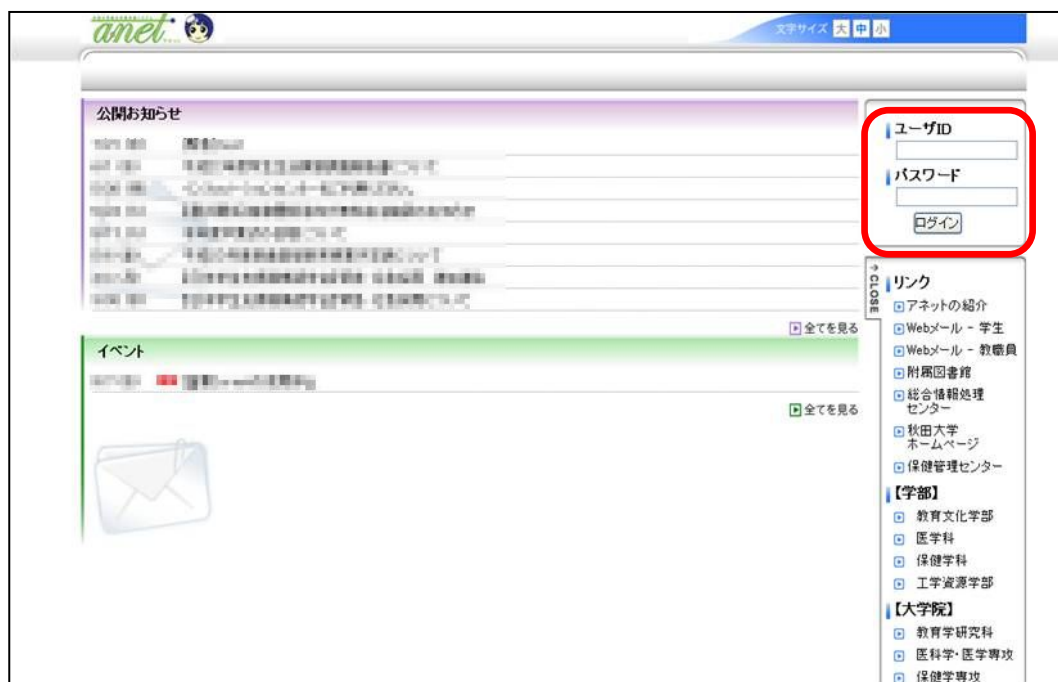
anet

文字サイズ 大 中 小

公開お知らせ

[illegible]
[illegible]
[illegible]
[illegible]
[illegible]
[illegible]
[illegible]
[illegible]

全てを見る

イベント

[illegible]

全てを見る

ユーザID

パスワード

ログイン

CLOSE

リンク
アネットの紹介
Webメール - 学生
Webメール - 教職員
附属図書館
総合情報処理センター
秋田大学ホームページ
保健管理センター

【学部】
教育文化学部
医学科
保健学科
工学資源学部

【大学院】
教育学研究科
医学科・医学専攻
保健学専攻